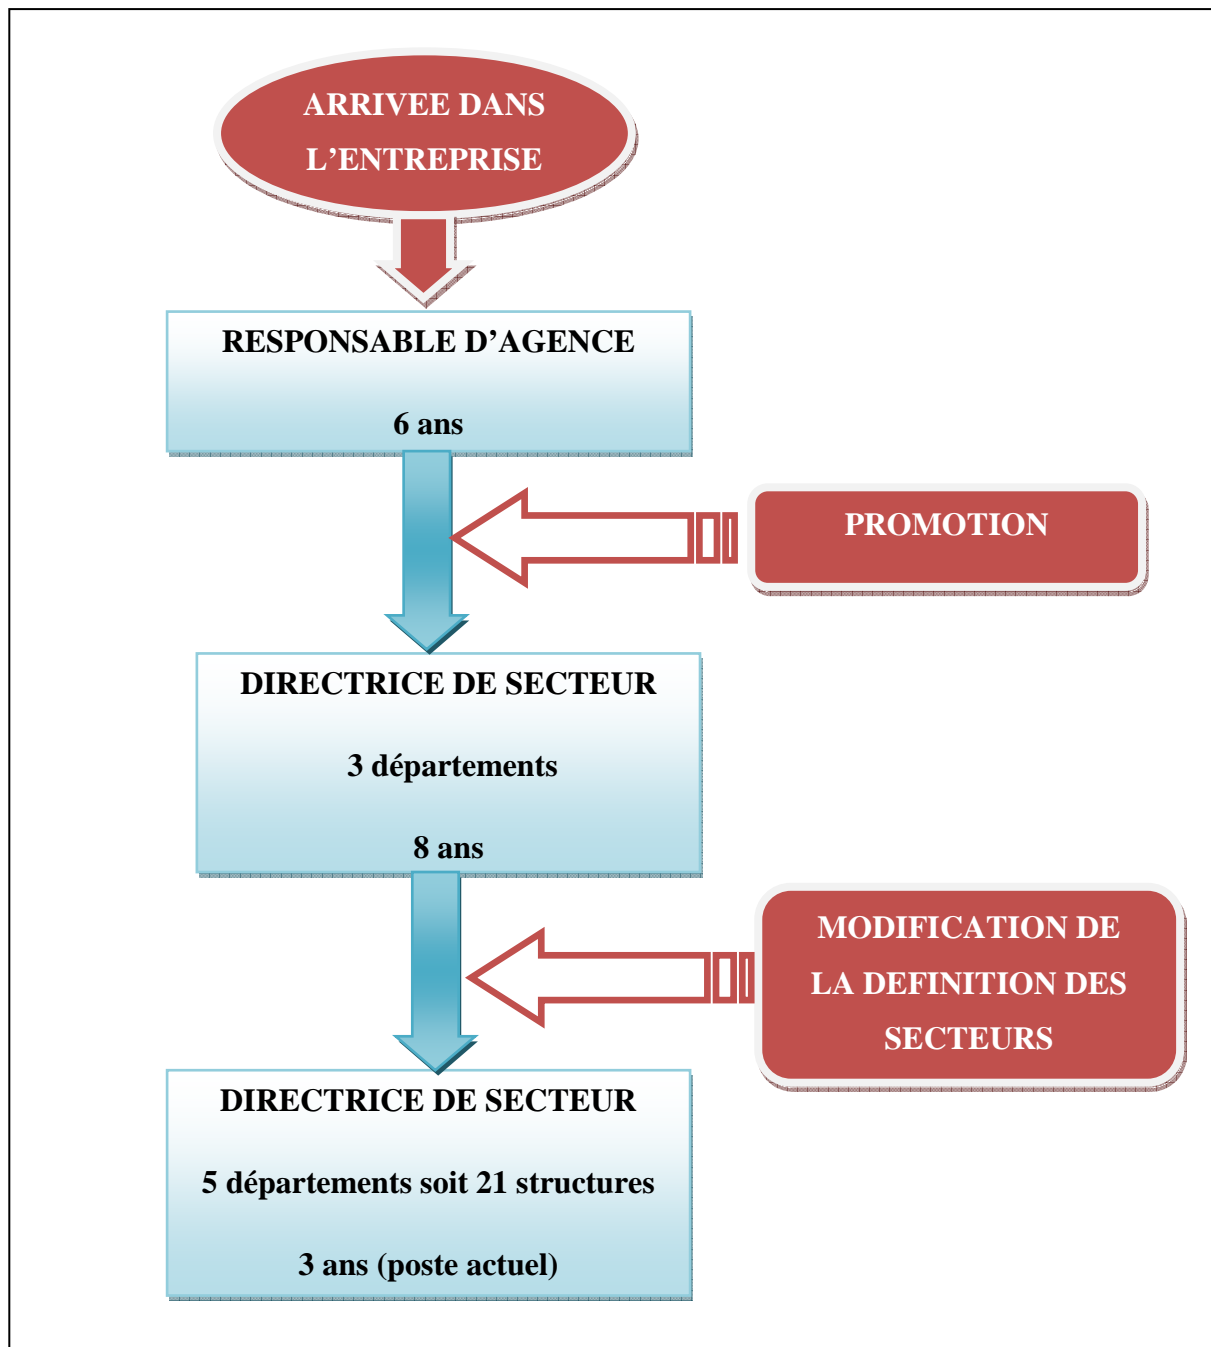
ARRIVEE DANS L'ENTREPRISE

RESPONSABLE D'AGENCE

6 ans

PROMOTION

DIRECTRICE DE SECTEUR

3 départements

8 ans

MODIFICATION DE LA DEFINITION DES SECTEURS

DIRECTRICE DE SECTEUR

5 départements soit 21 structures

3 ans (poste actuel)